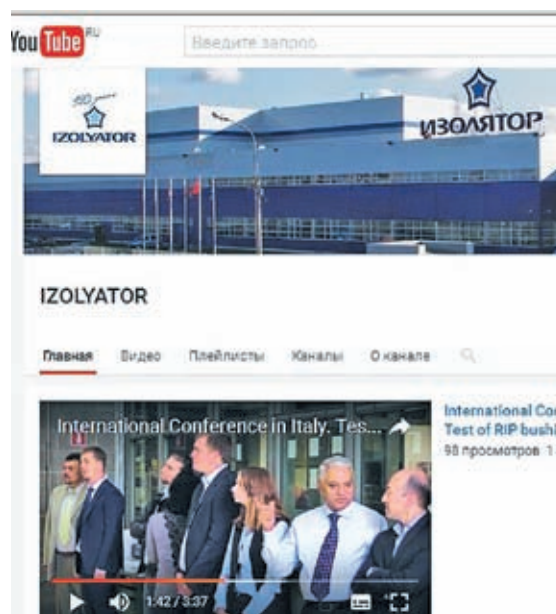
You Tube RU
Введите запрос

IZOLYATOR
ИЗОЛЯТОР

IZOLYATOR

Главная Видео Плейлисты Каналы О канале

International Conference in Italy. Tes...
1:42 / 3:37

International Co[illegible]
Test of RIP bushi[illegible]
98 просмотров 1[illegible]